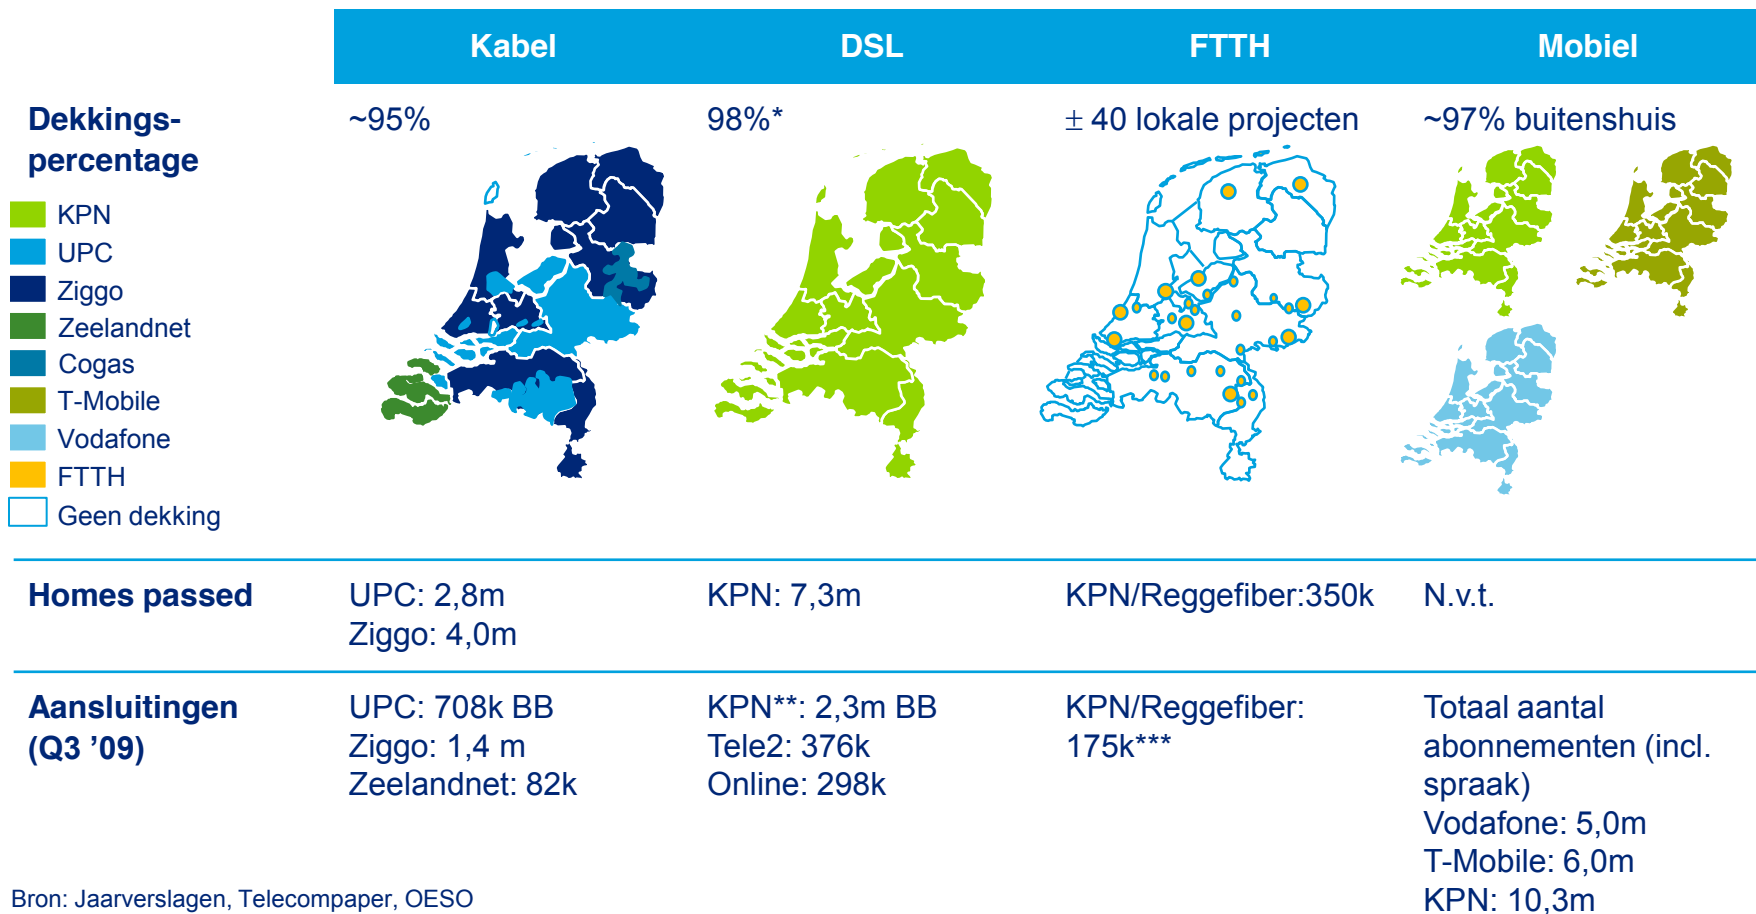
|  | Kabel | DSL | FTTH | Mobiel |
|---|---|---|---|---|
| Dekkingspercentage | ~95% | 98%* | ± 40 lokale projecten | ~97% buitenshuis |
| Homes passed | UPC: 2,8m Ziggo: 4,0m | KPN: 7,3m | KPN/Reggefiber:350k | N.v.t. |
| Aansluitingen (Q3 '09) | UPC: 708k BB Ziggo: 1,4 m Zeelandnet: 82k | KPN**: 2,3m BB Tele2: 376k Online: 298k | KPN/Reggefiber: 175k*** | Totaal aantal abonnementen (incl. spraak) Vodafone: 5,0m T-Mobile: 6,0m KPN: 10,3m |

KPN
UPC
Ziggo
Zeelandnet
Cogas
T-Mobile
Vodafone
FTTH
Geen dekking

Bron: Jaarverslagen, Telecompaper, OESO